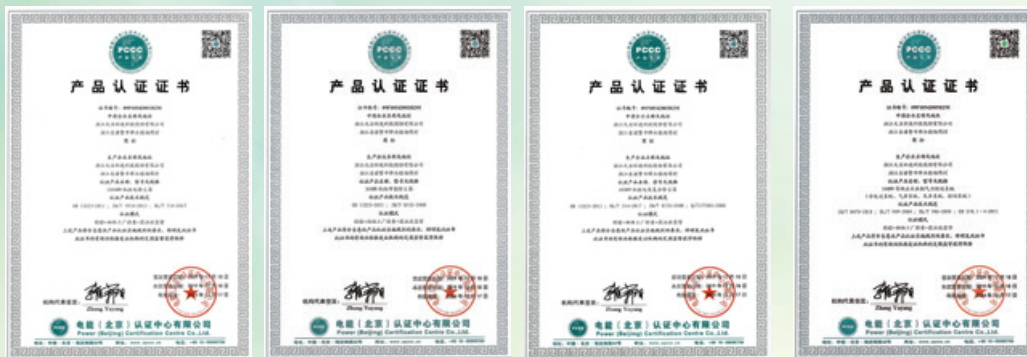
PCCC

产品认证证书

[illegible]

机构代表签章：

Zhang Yuyong

电能（北京）认证中心有限公司

Power (Beijing) Certification Centre Co.,Ltd.

PCCC

产品认证证书

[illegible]

机构代表签章：

Zhang Yuyong

电能（北京）认证中心有限公司

Power (Beijing) Certification Centre Co.,Ltd.

PCCC

产品认证证书

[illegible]

机构代表签章：

Zhang Yuyong

电能（北京）认证中心有限公司

Power (Beijing) Certification Centre Co.,Ltd.

PCCC

产品认证证书

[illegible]

机构代表签章：

Zhang Yuyong

电能（北京）认证中心有限公司

Power (Beijing) Certification Centre Co.,Ltd.